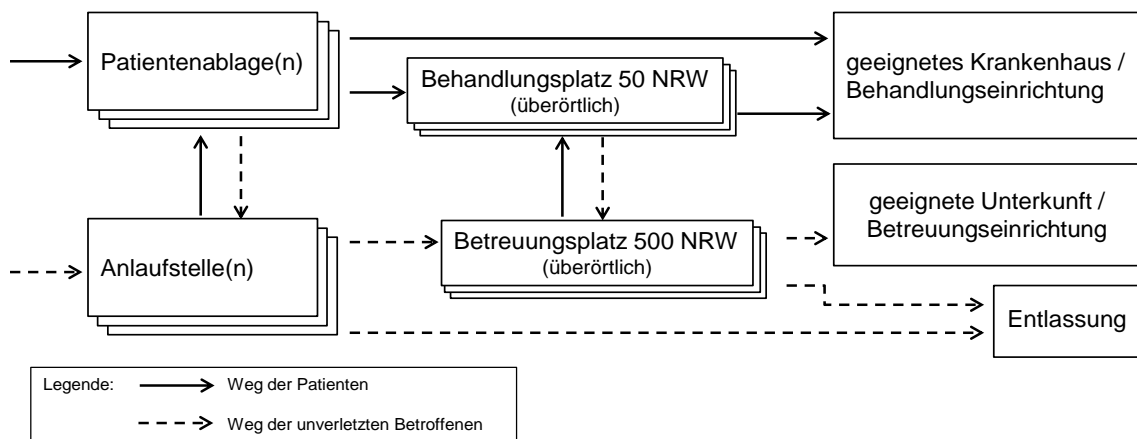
Patientenablage(n)

Behandlungsplatz 50 NRW
(überörtlich)

geeignetes Krankenhaus / Behandlungseinrichtung

Anlaufstelle(n)

Betreuungsplatz 500 NRW
(überörtlich)

geeignete Unterkunft / Betreuungseinrichtung

Entlassung

Legende: Weg der Patienten

Weg der unverletzten Betroffenen